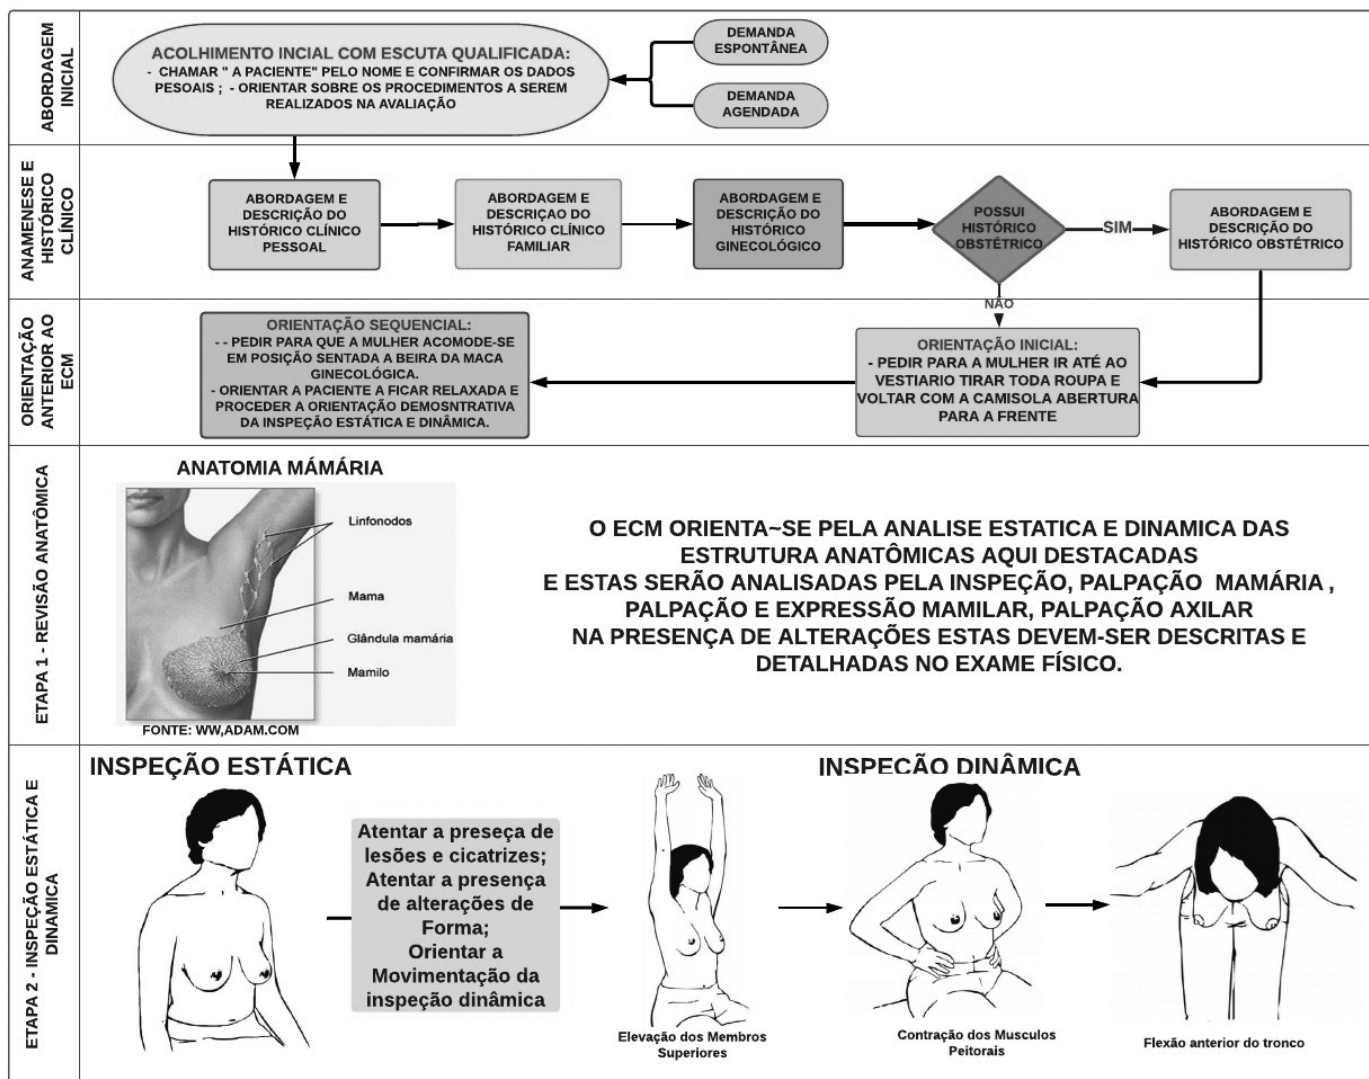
ABORDAGEM INICIAL

ACOLHIMENTO INCIAL COM ESCUTA QUALIFICADA:
- CHAMAR " A PACIENTE" PELO NOME E CONFIRMAR OS DADOS PESOAIS ; - ORIENTAR SOBRE OS PROCEDIMENTOS A SEREM REALIZADOS NA AVALIAÇÃO

DEMANDA ESPONTÂNEA

DEMANDA AGENDADA

ANAMENESE E HISTÓRICO CLÍNICO

ABORDAGEM E DESCRIÇÃO DO HISTÓRICO CLÍNICO PESSOAL

ABORDAGEM E DESCRIÇAO DO HISTÓRICO CLÍNICO FAMILIAR

ABORDAGEM E DESCRIÇÃO DO HISTÓRICO GINECOLÓGICO

POSSUI HISTÓRICO OBSTÉTRICO

SIM

ABORDAGEM E DESCRIÇÃO DO HISTÓRICO OBSTÉTRICO

NÃO

ORIENTAÇÃO ANTERIOR AO ECM

ORIENTAÇÃO SEQUENCIAL:
- - PEDIR PARA QUE A MULHER ACOMODE-SE EM POSIÇÃO SENTADA A BEIRA DA MACA GINECOLÓGICA.
- ORIENTAR A PACIENTE A FICAR RELAXADA E PROCEDER A ORIENTAÇÃO DEMOSNTRATIVA DA INSPEÇÃO ESTÁTICA E DINÂMICA.

ORIENTAÇÃO INICIAL:
- PEDIR PARA A MULHER IR ATÉ AO VESTIARIO TIRAR TODA ROUPA E VOLTAR COM A CAMISOLA ABERTURA PARA A FRENTE

ETAPA 1 - REVISÃO ANATÔMICA

ANATOMIA MÁMÁRIA

Linfonodos

Mama

Glândula mamária

Mamilo

FONTE: WW,ADAM.COM

O ECM ORIENTA~SE PELA ANALISE ESTATICA E DINAMICA DAS ESTRUTURA ANATÔMICAS AQUI DESTACADAS
E ESTAS SERÃO ANALISADAS PELA INSPEÇÃO, PALPAÇÃO MAMÁRIA , PALPAÇÃO E EXPRESSÃO MAMILAR, PALPAÇÃO AXILAR
NA PRESENÇA DE ALTERAÇÕES ESTAS DEVEM-SER DESCRITAS E DETALHADAS NO EXAME FÍSICO.

ETAPA 2 - INSPEÇÃO ESTÁTICA E DINAMICA

INSPEÇÃO ESTÁTICA

Atentar a preseça de lesões e cicatrizes; Atentar a presença de alterações de Forma; Orientar a Movimentação da inspeção dinâmica

INSPEÇÃO DINÂMICA

Elevação dos Membros Superiores

Contração dos Musculos Peitorais

Flexão anterior do tronco